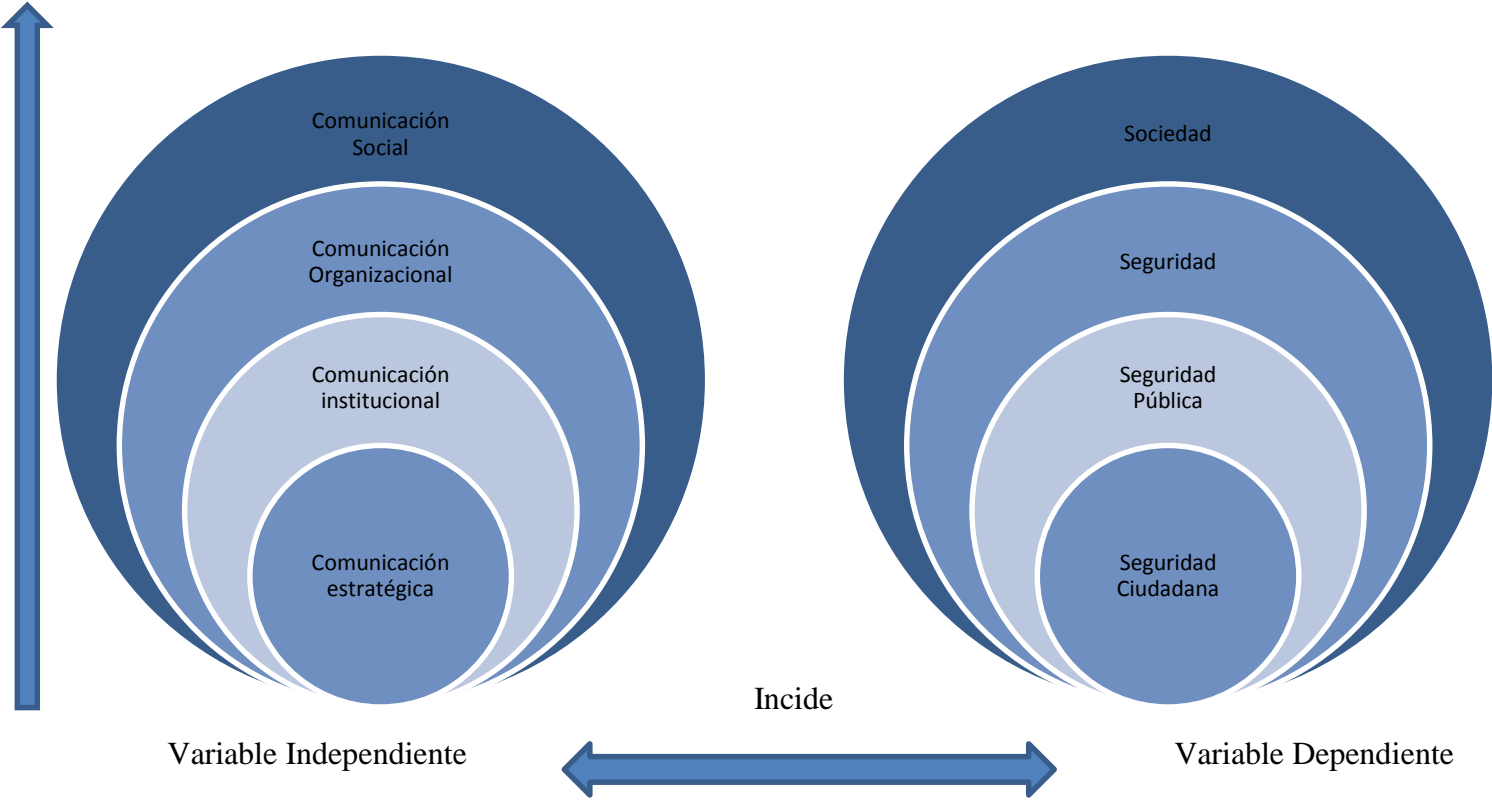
Comunicación Social

Comunicación Organizacional

Comunicación institucional

Comunicación estratégica

Sociedad

Seguridad

Seguridad Pública

Seguridad Ciudadana

Incide

Variable Independiente

Variable Dependiente